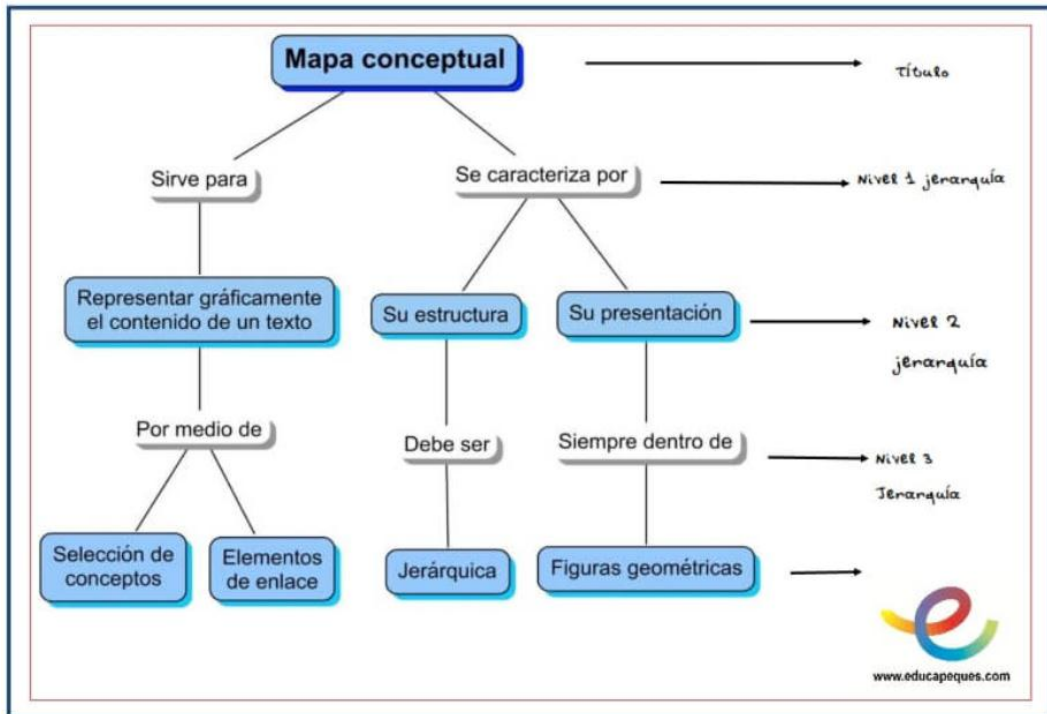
Mapa conceptual

Título

Sirve para

Se caracteriza por

Nivel 1 jerarquía

Representar gráficamente el contenido de un texto

Su estructura

Su presentación

Nivel 2 jerarquía

Por medio de

Debe ser

Siempre dentro de

Nivel 3 Jerarquía

Selección de conceptos

Elementos de enlace

Jerárquica

Figuras geométricas

www.educapeques.com